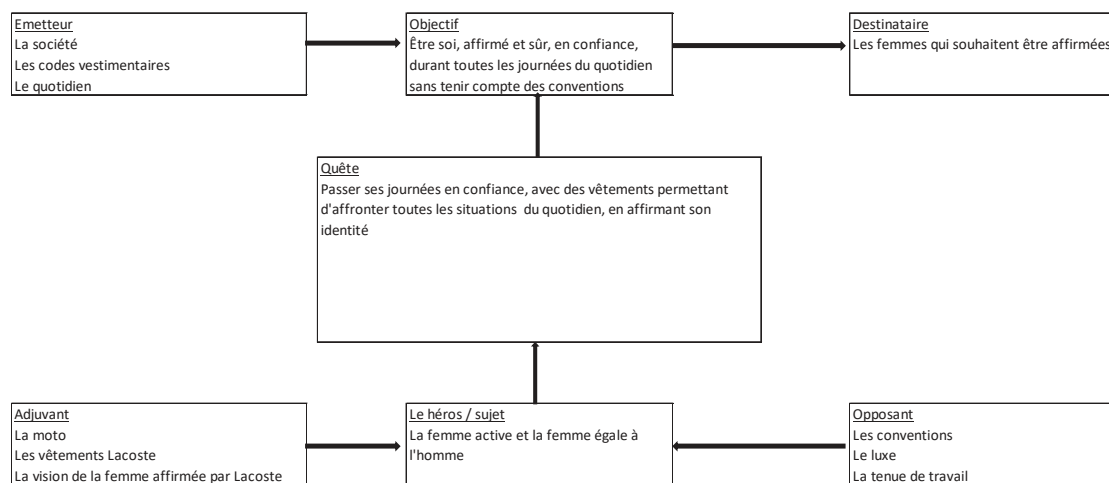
Emetteur
La société
Les codes vestimentaires
Le quotidien

Objectif
Être soi, affirmé et sûr, en confiance, durant toutes les journées du quotidien sans tenir compte des conventions

Destinataire
Les femmes qui souhaitent être affirmées

Quête
Passer ses journées en confiance, avec des vêtements permettant d'affronter toutes les situations du quotidien, en affirmant son identité

Adjuvant
La moto
Les vêtements Lacoste
La vision de la femme affirmée par Lacoste

Le héros / sujet
La femme active et la femme égale à l'homme

Opposant
Les conventions
Le luxe
La tenue de travail